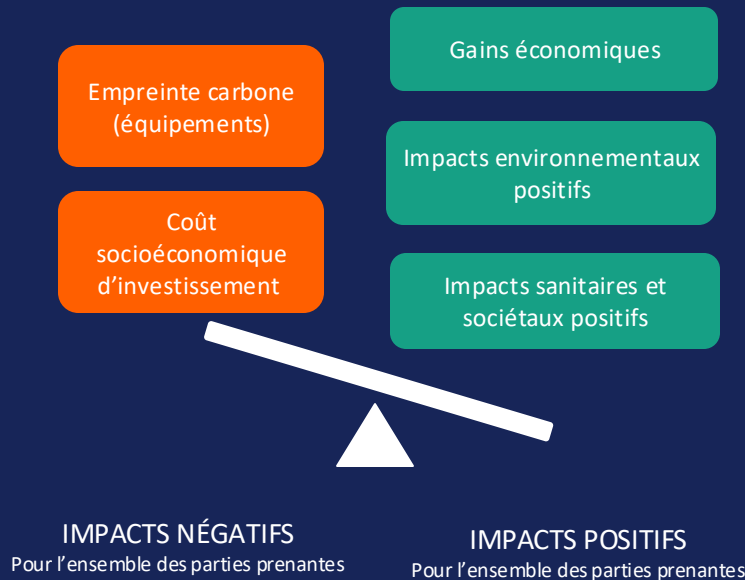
Empreinte carbone (équipements)

Coût socioéconomique d'investissement

Gains économiques

Impacts environnementaux positifs

Impacts sanitaires et sociétaux positifs

IMPACTS NÉGATIFS
Pour l'ensemble des parties prenantes

IMPACTS POSITIFS
Pour l'ensemble des parties prenantes